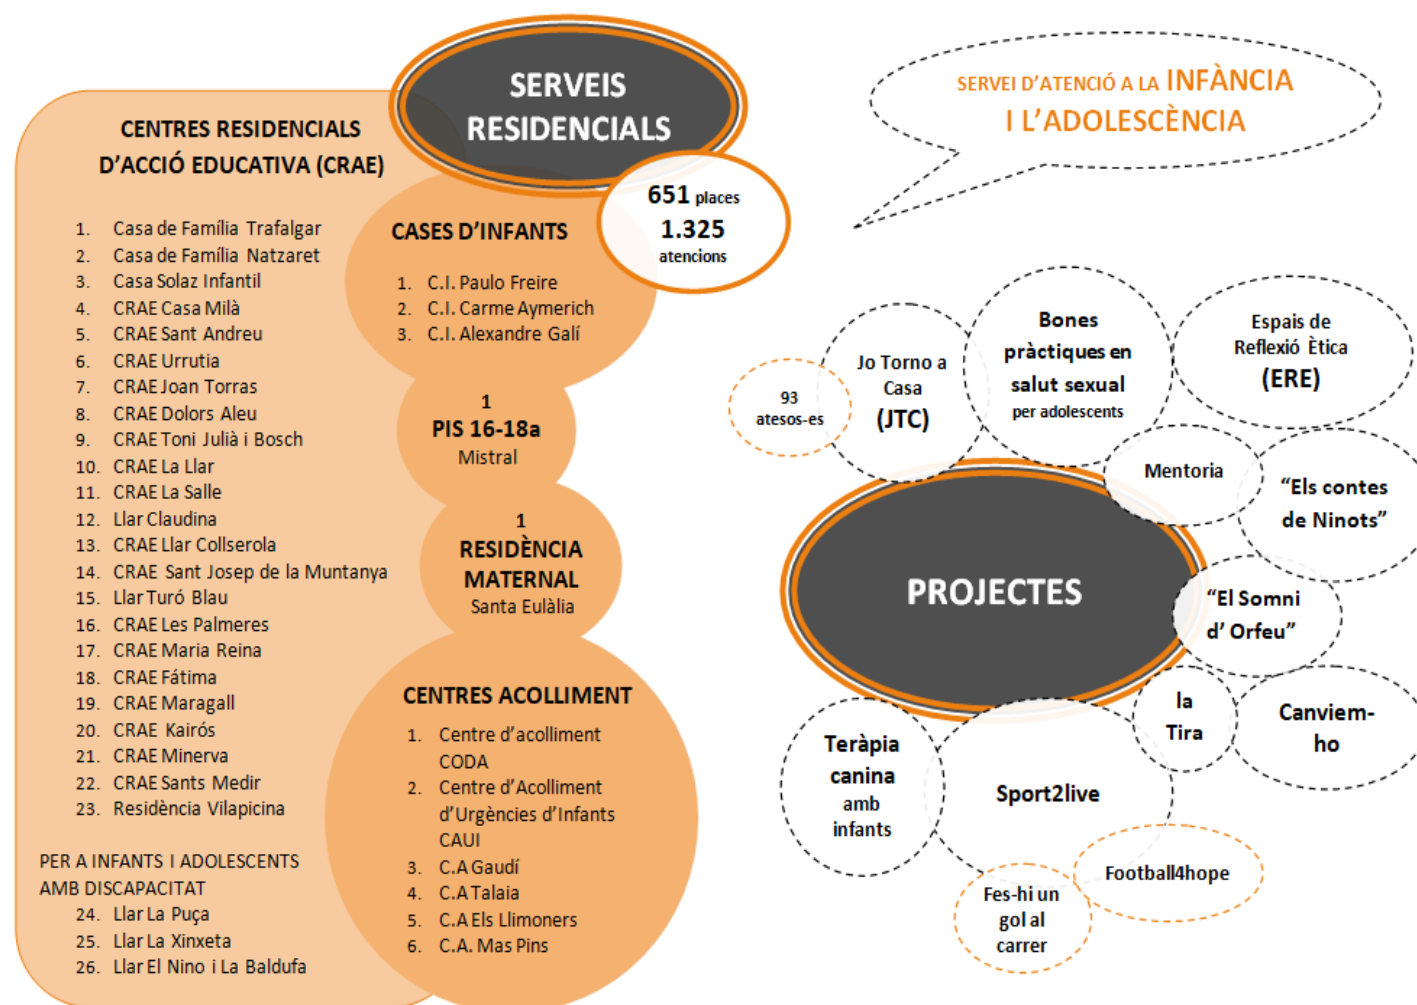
SERVEIS RESIDENCIALS

CENTRES RESIDENCIALS D'ACCIÓ EDUCATIVA (CRAE)

1. Casa de Família Trafalgar
2. Casa de Família Natzaret
3. Casa Solaz Infantil
4. CRAE Casa Milà
5. CRAE Sant Andreu
6. CRAE Urrutia
7. CRAE Joan Torras
8. CRAE Dolors Aleu
9. CRAE Toni Julià i Bosch
10. CRAE La Llar
11. CRAE La Salle
12. Llar Claudina
13. CRAE Llar Collserola
14. CRAE Sant Josep de la Muntanya
15. Llar Turó Blau
16. CRAE Les Palmeres
17. CRAE Maria Reina
18. CRAE Fátima
19. CRAE Maragall
20. CRAE Kairós
21. CRAE Minerva
22. CRAE Sants Medir
23. Residència Vilapicina

PER A INFANTS I ADOLESCENTS AMB DISCAPACITAT
24. Llar La Puça
25. Llar La Xinxeta
26. Llar El Nino i La Baldufa

651 places
1.325 atencions

CASES D'INFANTS
1. C.I. Paulo Freire
2. C.I. Carme Aymerich
3. C.I. Alexandre Galí

1
PIS 16-18a
Mistral

1
RESIDÈNCIA MATERNAL
Santa Eulàlia

CENTRES ACOLLIMENT
1. Centre d'acolliment CODA
2. Centre d'Acolliment d'Urgències d'Infants CAUI
3. C.A Gaudí
4. C.A Talaia
5. C.A Els Llimoners
6. C.A. Mas Pins

SERVEI D'ATENCIÓ A LA INFÀNCIA I L'ADOLESCÈNCIA

93 atesos-es

Jo Torno a Casa (JTC)

Bones pràctiques en salut sexual per adolescents

Espais de Reflexió Ètica (ERE)

Mentoria

"Els contes de Ninots"

PROJECTES

"El Somni d' Orfeu"

la Tira

Canviem-ho

Teràpia canina amb infants

Sport2live

Football4hope

Fes-hi un gol al carrer